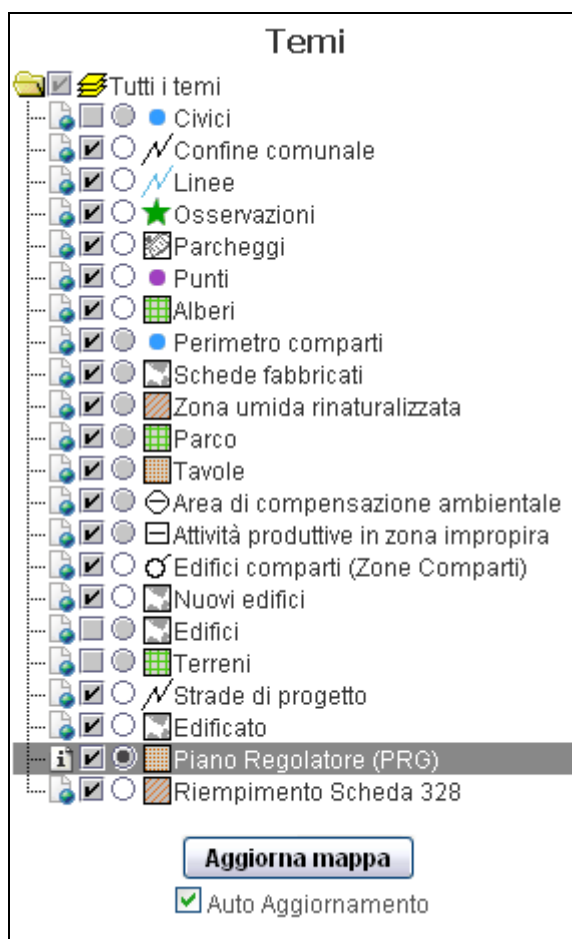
Temi

Tutti i temi
Civici
Confine comunale
Linee
Osservazioni
Parcheggi
Punti
Alberi
Perimetro comparti
Schede fabbricati
Zona umida rinaturalizzata
Parco
Tavole
Area di compensazione ambientale
Attività produttive in zona impropira
Edifici comparti (Zone Comparti)
Nuovi edifici
Edifici
Terreni
Strade di progetto
Edificato
Piano Regolatore (PRG)
Riempimento Scheda 328

Aggiorna mappa
Auto Aggiornamento